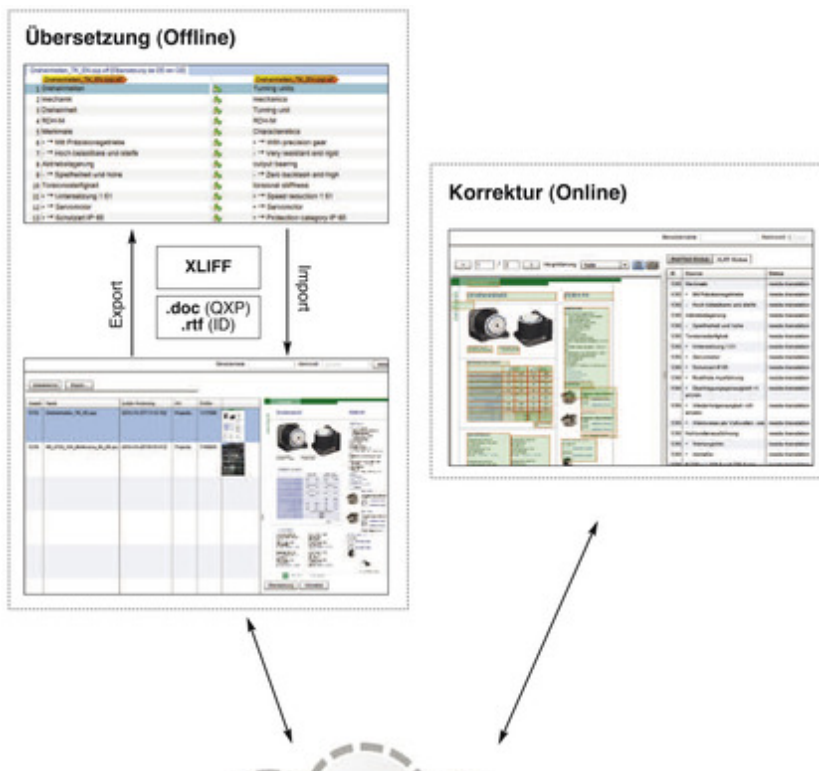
Übersetzung (Offline)

| | | |
|---|---|---|
| 1 Drehantrieben | | Turning units |
| 2 Mechanik | | mechanics |
| 3 Drehantrieb | | Turning unit |
| 4 ROHM | | ROHM |
| 5 Merkmale | | Characteristics |
| 6 • Mit Präzisionsgetriebe | | • With precision gear |
| 7 • Hoch belastbare und steife | | • Very resistant and rigid |
| 8 Abtriebslagerung | | output bearing |
| 9 • Spielfreiheit und hohe | | • Zero backlash and high |
| 10 Torsionssteifigkeit | | torsional stiffness |
| 11 • Untersetzung 1:61 | | • Speed reduction 1:61 |
| 12 • Servomotor | | • Servomotor |
| 13 • Schutzart IP 65 | | • Protection category IP 65 |

Export

XLIFF

.doc (QXP)
.rtf (ID)

Import

Korrektur (Online)